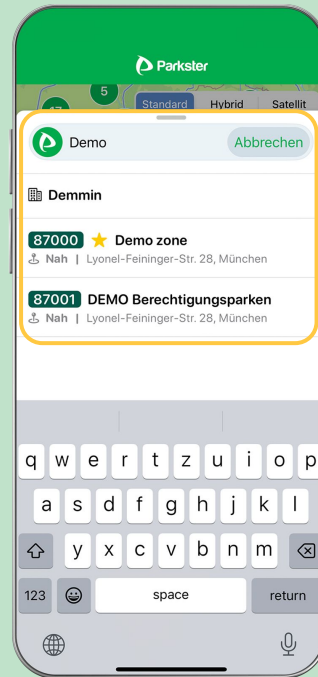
Parkster

5

Standard Hybrid Satellit

Demo Abbrechen

Demmin

87000 Demo zone
Nah | Lyonel-Feininger-Str. 28, München

87001 DEMO Berechtigungsparken
Nah | Lyonel-Feininger-Str. 28, München

q w e r t z u i o p
a s d f g h j k l
y x c v b n m
123 space return